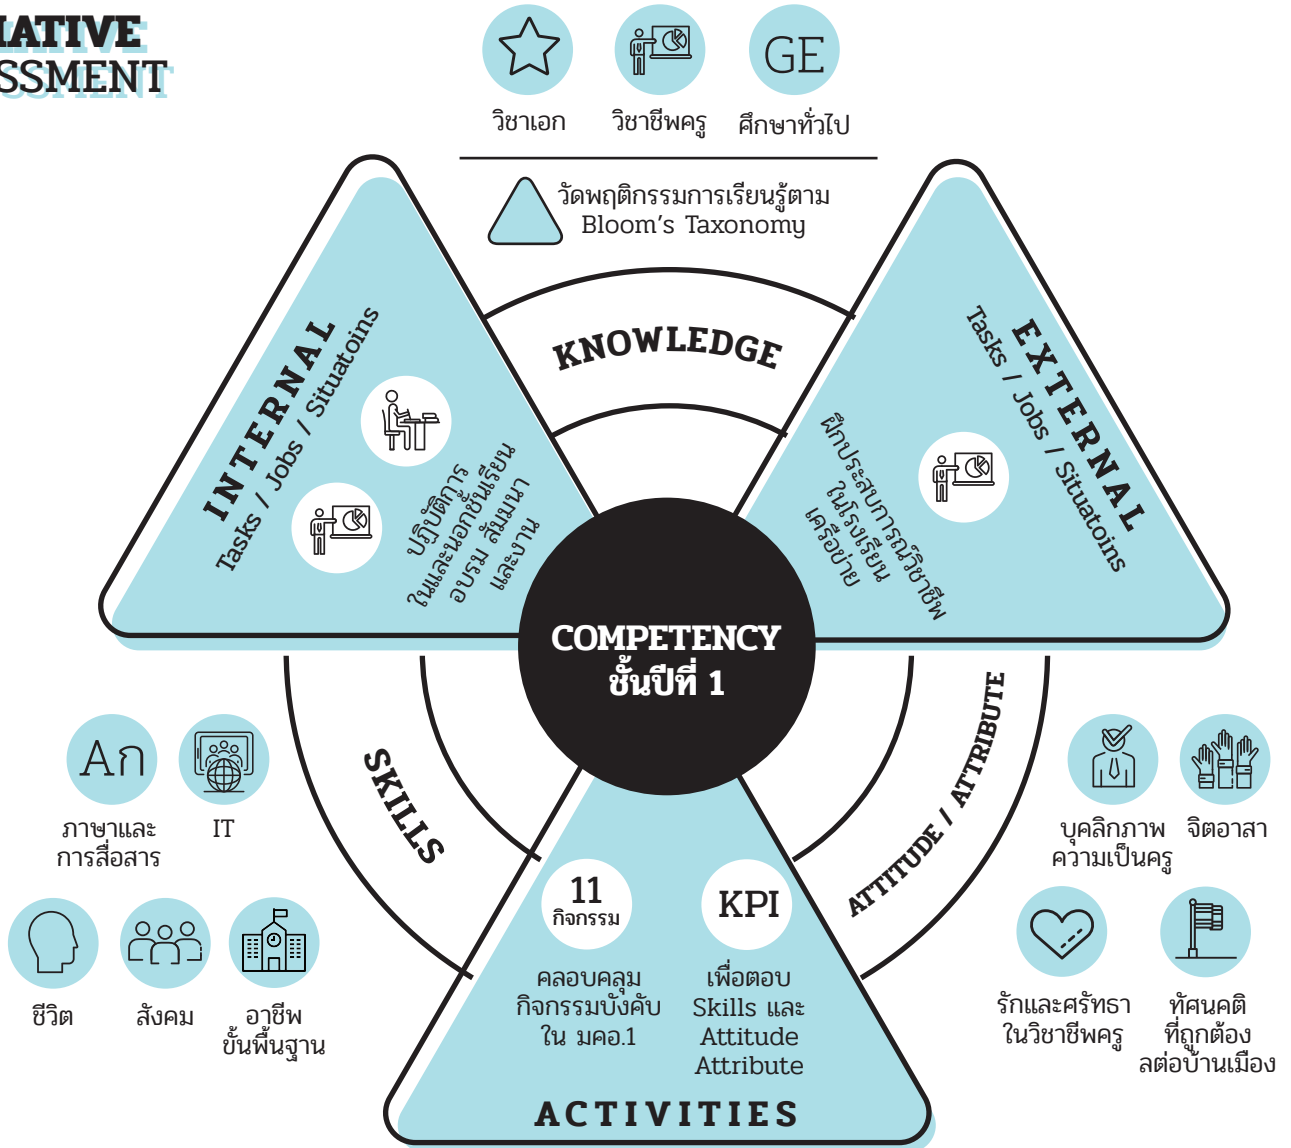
IATIVE
SSMENT

วิชาเอก วิชาชีพครู GE ศึกษาทั่วไป

วัดพฤติกรรมการเรียนรู้ตาม Bloom's Taxonomy

KNOWLEDGE

INTERNAL
Tasks / Jobs / Situatoins

ปฏิบัติการ ในและนอกชั้นเรียน อบรม สัมมนา และงาน

EXTERNAL
Tasks / Jobs / Situatoins

ฝึกประสบการณ์วิชาชีพ ในโรงเรียน เครือข่าย

COMPETENCY
ชั้นปีที่ 1

SKILLS

An ภาษาและการสื่อสาร

IT

ชีวิต

สังคม

อาชีพ ขั้นพื้นฐาน

ATTITUDE / ATTRIBUTE

บุคลิกภาพ ความเป็นครู

จิตอาสา

รักและศรัทธา ในวิชาชีพครู

ทัศนคติ ที่ถูกต้อง ลต่อบ้านเมือง

11 กิจกรรม

คลอบคลุม กิจกรรมบังคับ ใน มคอ.1

KPI

เพื่อตอบ Skills และ Attitude Attribute

ACTIVITIES